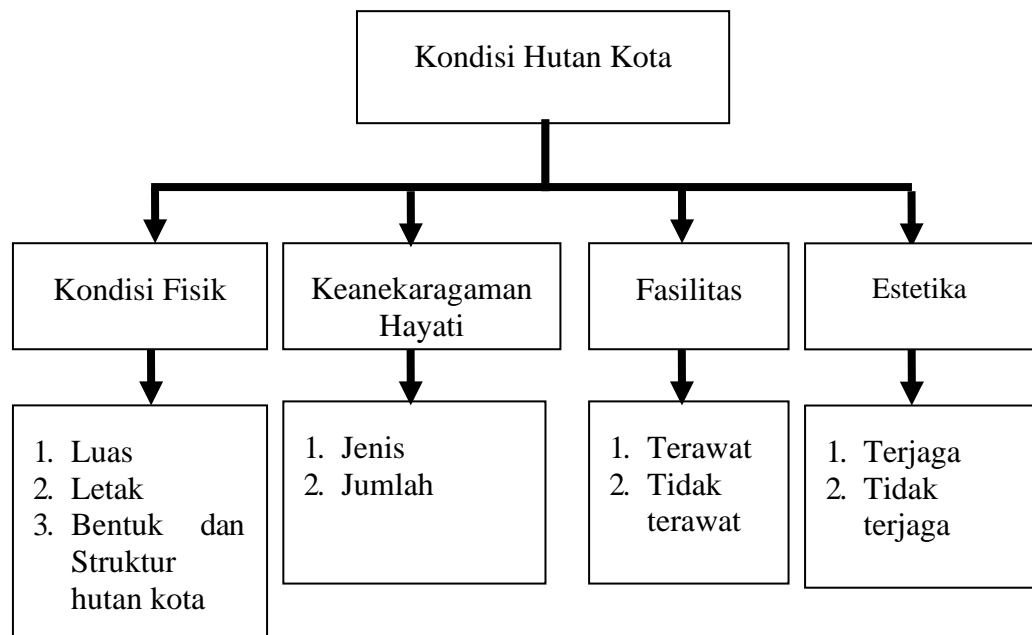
Kondisi Hutan Kota

Kondisi Fisik

1. Luas
2. Letak
3. Bentuk dan Struktur hutan kota

Keanekaragaman Hayati

1. Jenis
2. Jumlah

Fasilitas

1. Terawat
2. Tidak terawat

Estetika

1. Terjaga
2. Tidak terjaga